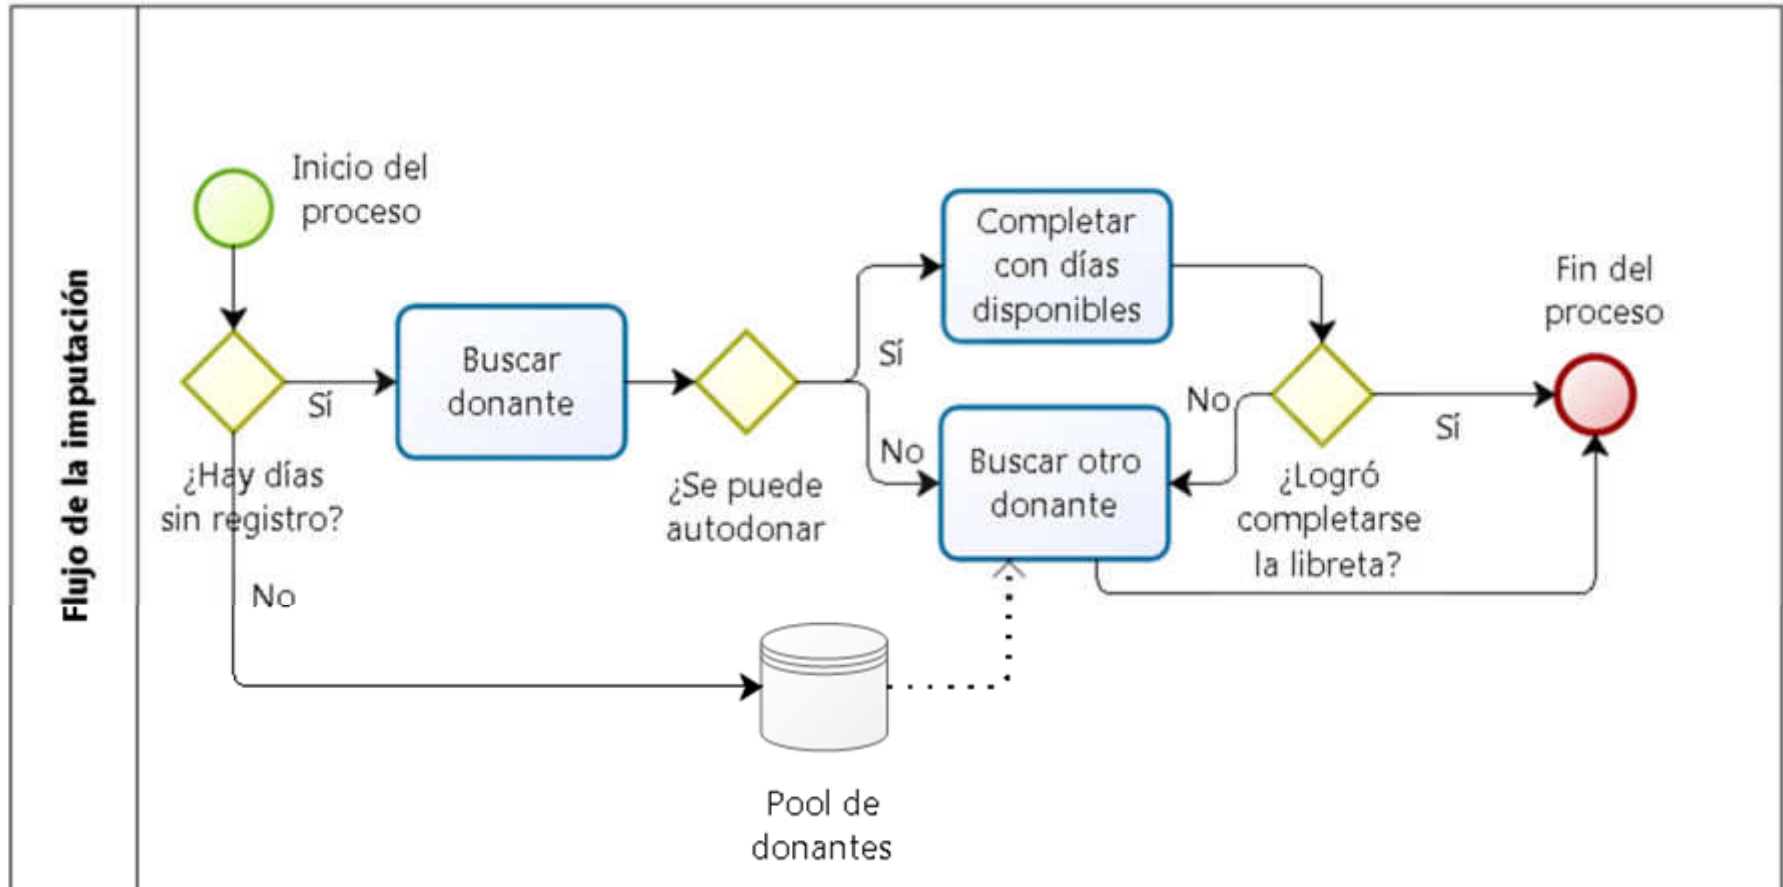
Flujo de la imputación

Inicio del proceso

¿Hay días sin registro?

Sí

No

Buscar donante

¿Se puede autodonar

Sí

No

Completar con días disponibles

Buscar otro donante

No

¿Logró completarse la libreta?

Sí

Fin del proceso

Pool de donantes